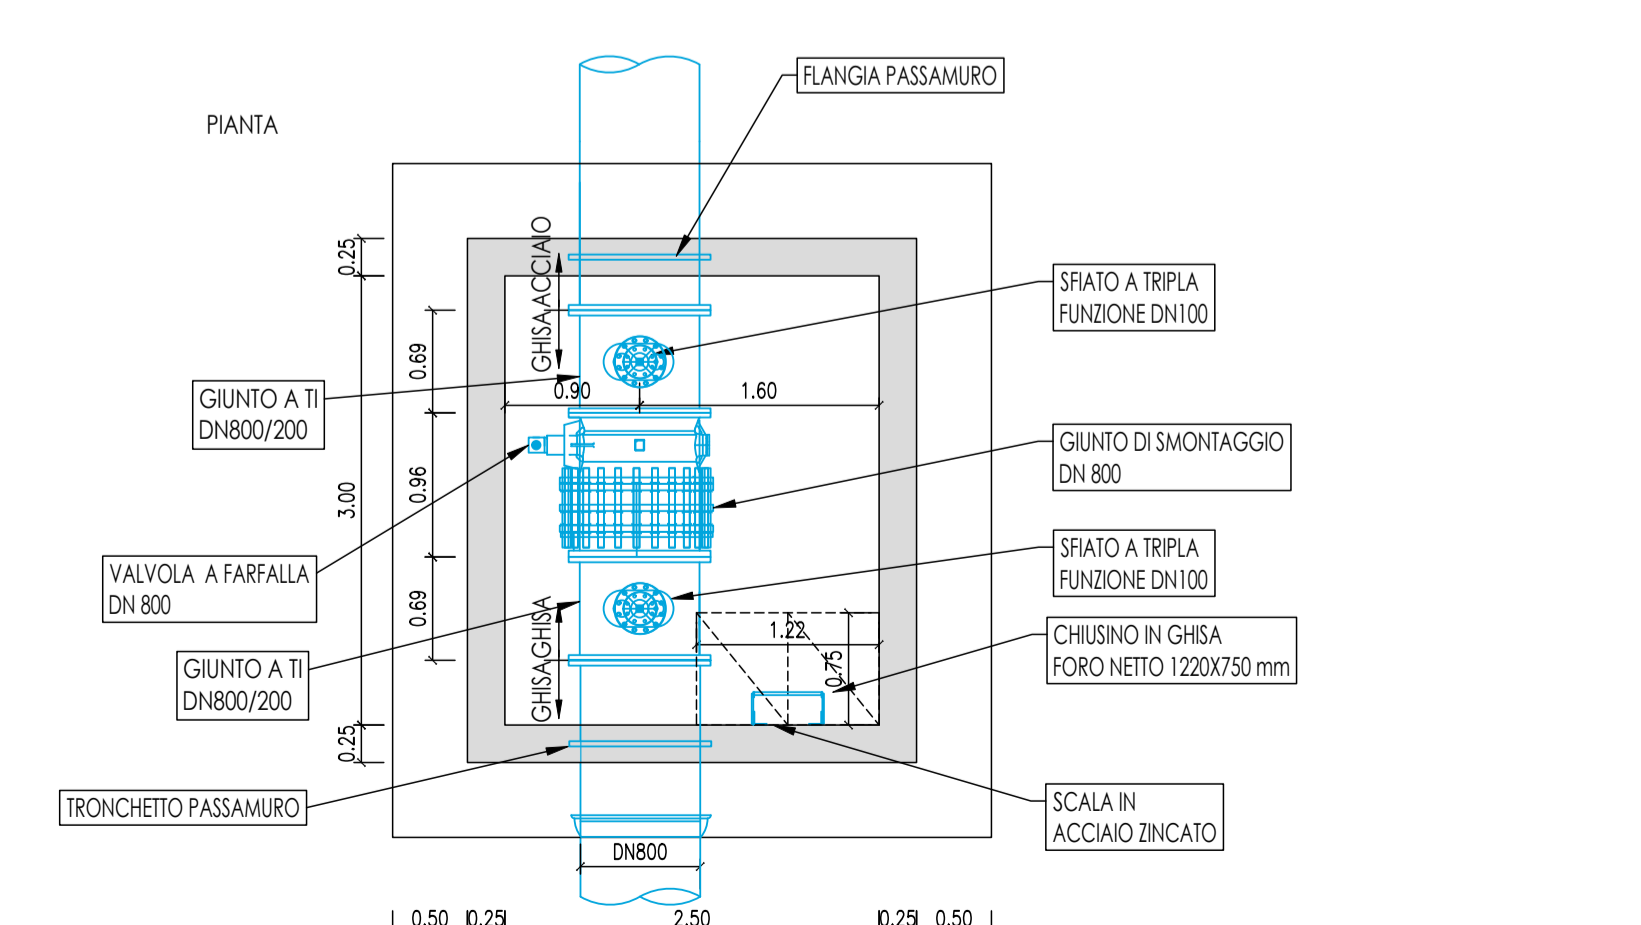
PIANTA

FLANGIA PASSAMURO

SFIATO A TRIPLA FUNZIONE DN100

GIUNTO A TI DN800/200

GIUNTO DI SMONTAGGIO DN 800

SFIATO A TRIPLA FUNZIONE DN100

VALVOLA A FARFALLA DN 800

CHIUSINO IN GHISA FORO NETTO 1220X750 mm

GIUNTO A TI DN800/200

TRONCHETTO PASSAMURO

SCALA IN ACCIAIO ZINCATO

GHISA-ACCIAIO

GHISA-GHISA

0.25

0.69

3.00

0.96

0.69

0.25

0.90

1.60

1.22

0.75

DN800

0.50 0.25 2.50 0.25 0.50